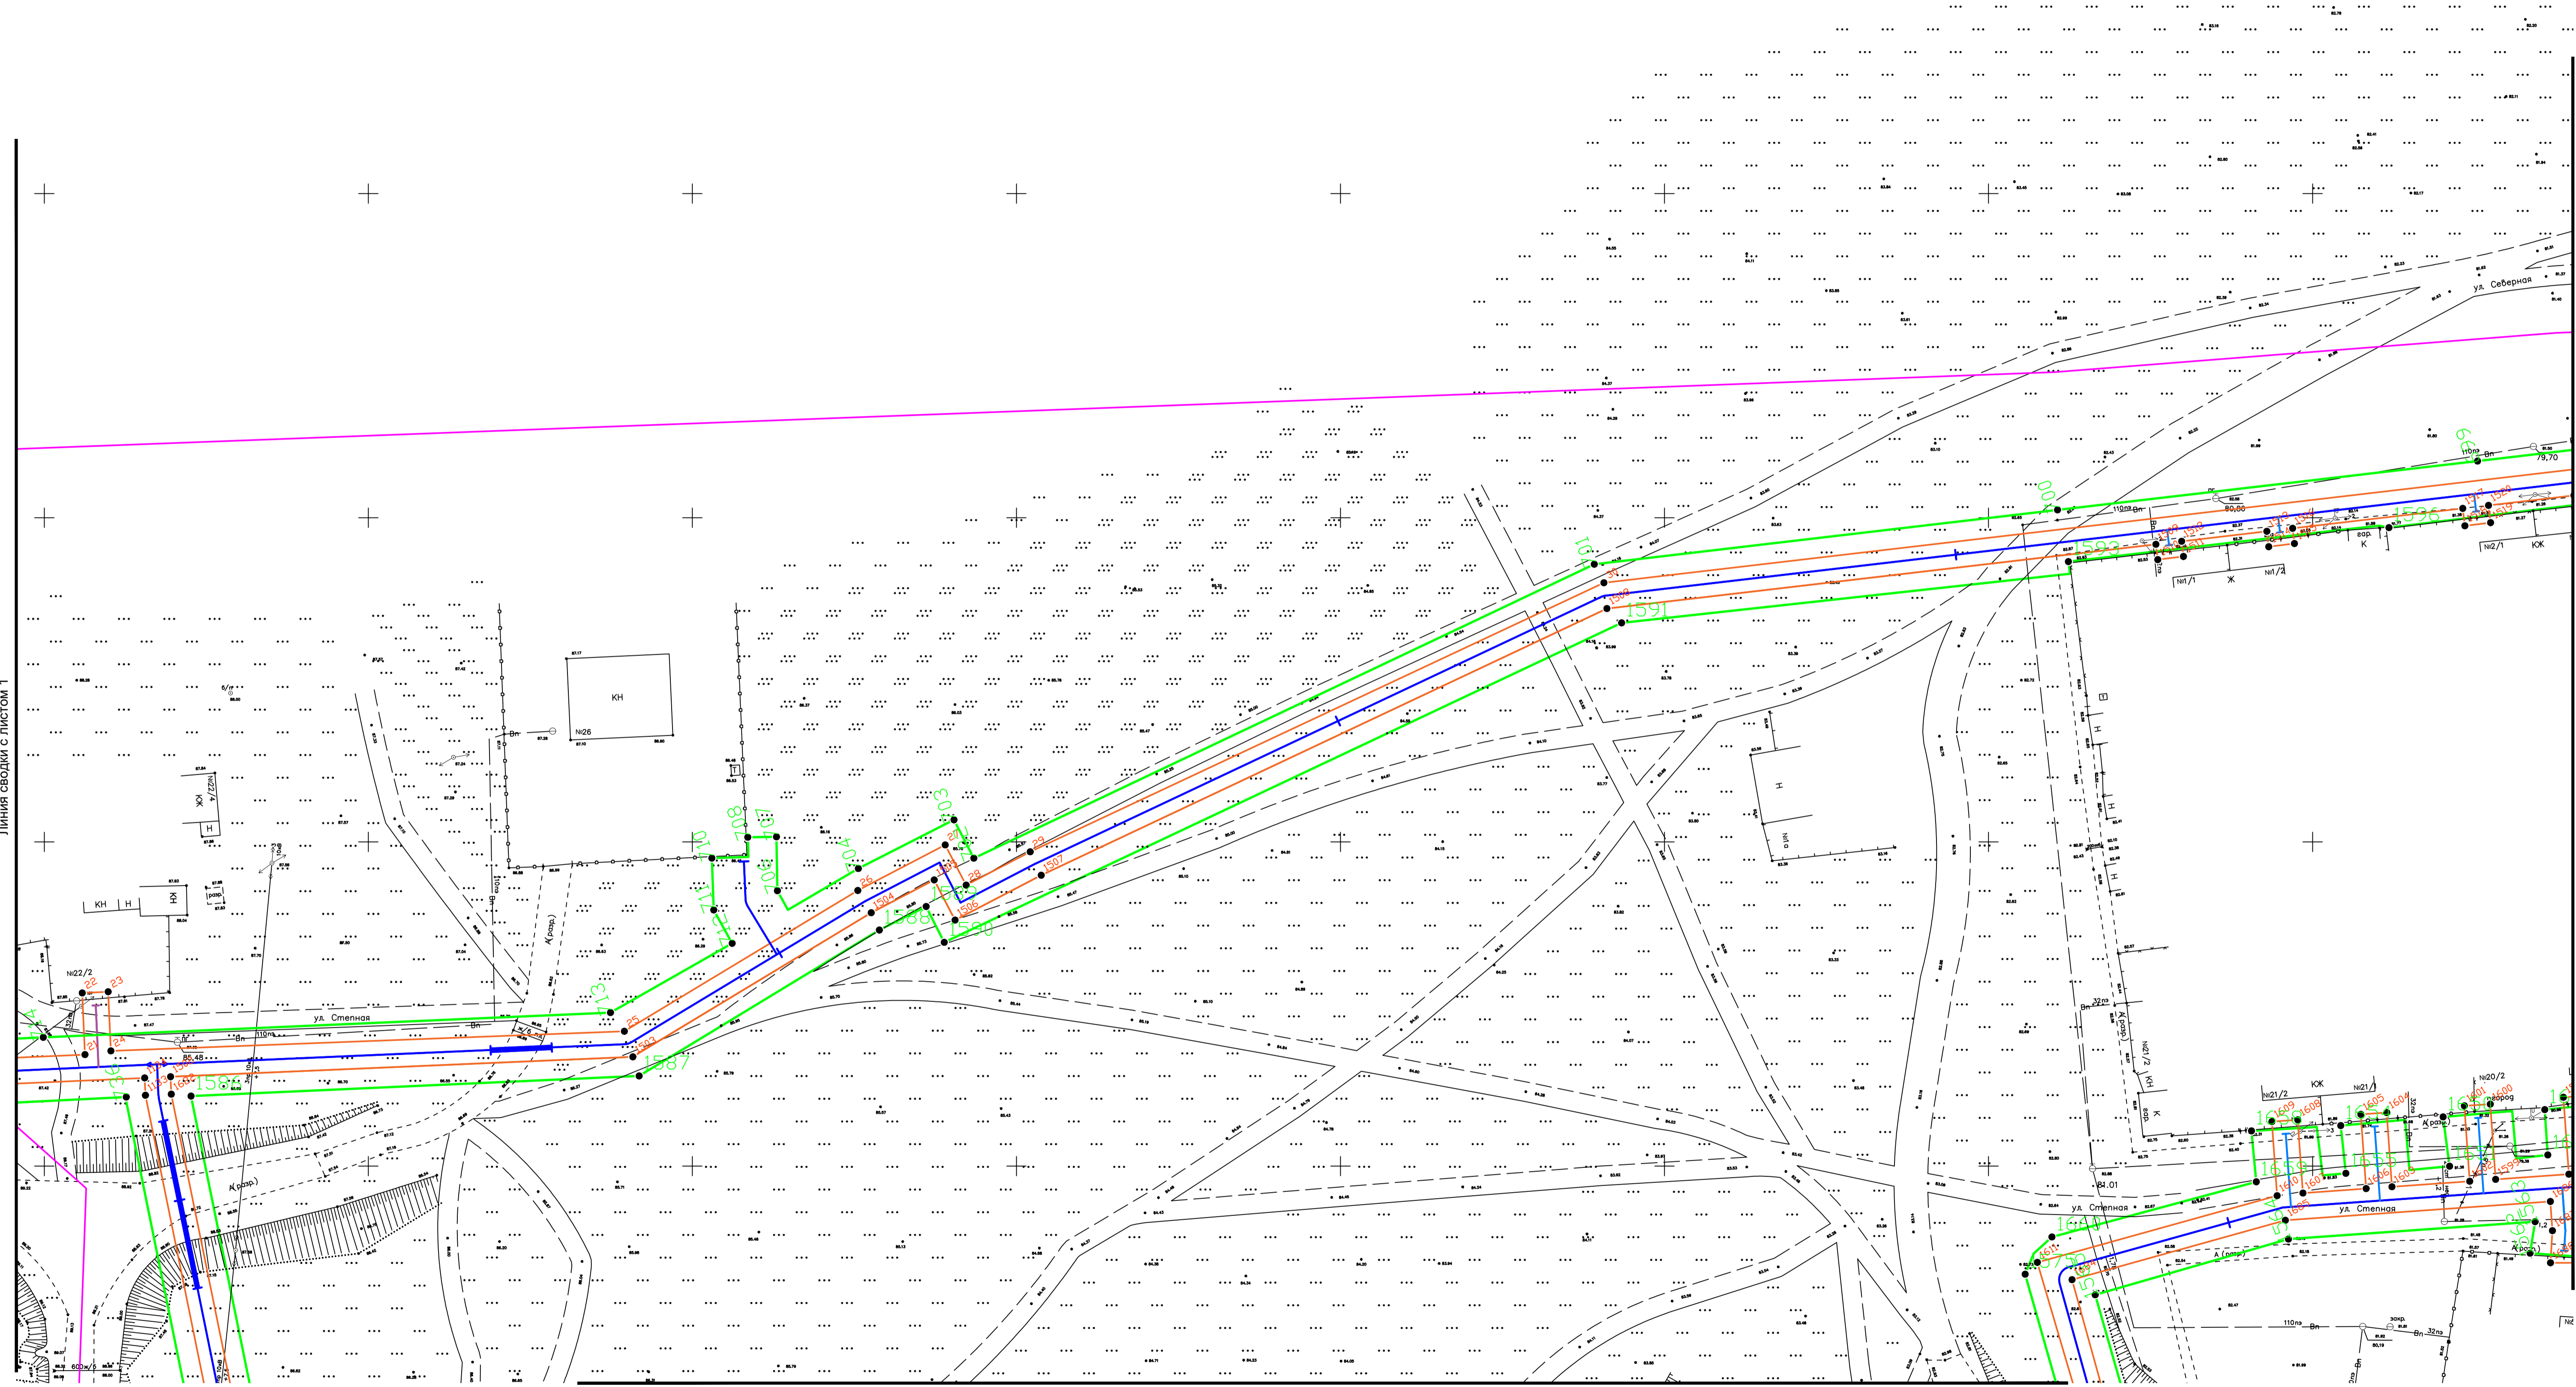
Линия сводки с листом 1

ул. Северная

ул. Степная

ул. Степная

КН

№26

КН Н КН

№22/2

№22/4

ЮК

Н

Н

№1а

№1/1

Ж

№1/2

№2/1

ЮК

К

гар.

№21/2

ЮК

№21/1

№20/2

К

Вп

110пэ

32пэ

А(разр.)

79,70

80,00

85,48

81,01

1591

1596

1587

1588

1590

413

703

704

708

709

1507

1504

1506

1505

25

26

27

28

29

22

23

24

21

1606

1605

1609

1608

1601

1600

1597

1598

1599

1610

1611

1612

1613

1614

1615

1616